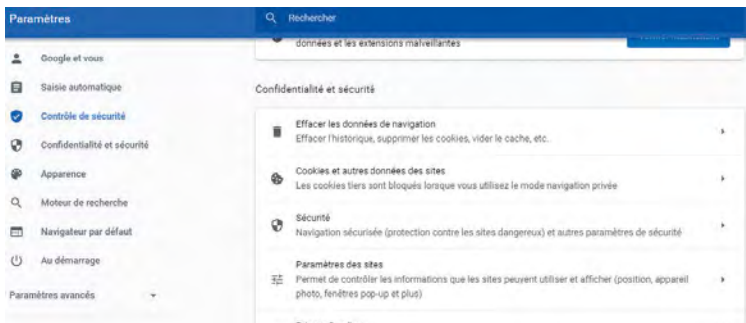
Paramètres

Rechercher

Google et vous

Saisie automatique

Contrôle de sécurité

Confidentialité et sécurité

Apparence

Moteur de recherche

Navigateur par défaut

Au démarrage

Paramètres avancés

données et les extensions malveillantes

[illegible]

Confidentialité et sécurité

Effacer les données de navigation
Effacer l'historique, supprimer les cookies, vider le cache, etc.

Cookies et autres données des sites
Les cookies tiers sont bloqués lorsque vous utilisez le mode navigation privée

Sécurité
Navigation sécurisée (protection contre les sites dangereux) et autres paramètres de sécurité

Paramètres des sites
Permet de contrôler les informations que les sites peuvent utiliser et afficher (position, appareil photo, fenêtres pop-up et plus)

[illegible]